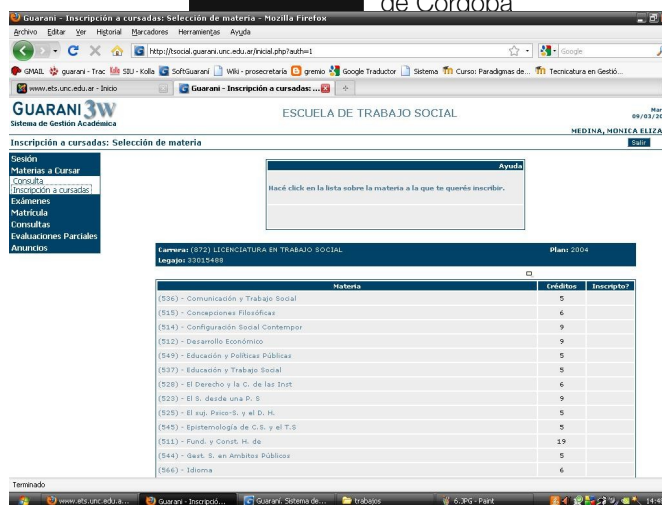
de Córdoba

Guarani - Inscripción a cursadas: Selección de materia - Mozilla Firefox

Archivo Editar Ver Historial Marcadores Herramientas Ayuda

http://tsocial.guarani.unc.edu.ar/inicial.php?auth=1

Google

GMAIL guarani - Trac SIU - Kolla SoftGuarani Wiki - prosecretaria gremio Google Traductor Sistema Curso: Paradigmas de... Tecnicatura en Gestió...

www.ets.unc.edu.ar - Inicio

Guarani - Inscripción a cursadas: ...

GUARANI 3W
Sistema de Gestión Académica

ESCUELA DE TRABAJO SOCIAL

Mar 09/03/20

MEDINA, MONICA ELIZA

Inscripción a cursadas: Selección de materia

Salir

Sesión
Materias a Cursar
Consulta
Inscripción a cursadas
Exámenes
Matrícula
Consultas
Evaluaciones Parciales
Anuncios

Ayuda

Hacé click en la lista sobre la materia a la que te querés inscribir.

Carrera: (872) LICENCIATURA EN TRABAJO SOCIAL

Plan: 2004

Legajo: 33015488

| Materia | Créditos | Inscripto? |
|---|---|---|
| (536) - Comunicación y Trabajo Social | 5 | |
| (515) - Concepciones Filosóficas | 6 | |
| (514) - Configuración Social Contempor | 9 | |
| (512) - Desarrollo Económico | 9 | |
| (549) - Educación y Políticas Públicas | 5 | |
| (537) - Educación y Trabajo Social | 5 | |
| (528) - El Derecho y la C. de las Inst | 6 | |
| (523) - El S. desde una P. S | 9 | |
| (525) - El suj. Psico-S. y el D. H. | 5 | |
| (545) - Epistemología de C.S. y el T.S | 5 | |
| (511) - Fund. y Const. H. de | 19 | |
| (544) - Gest. S. en Ambitos Públicos | 5 | |
| (566) - Idioma | 6 | |

Terminado

www.ets.unc.edu.a... Guarani - Inscripció... Guarani. Sistema de... trabajos 6.JPG - Paint 14:4